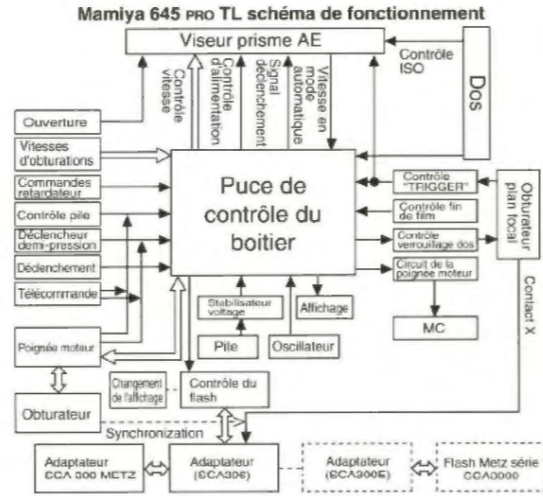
Mamiya 645 PRO TL schéma de fonctionnement

Viseur prisme AE

Contrôle vitesse

Contrôle d'alimentation

Signal déclenchement

Vitesse en mode automatique

Contrôle ISO

Dos

Ouverture

Vitesses d'obturations

Commandes retardateur

Contrôle pile

Déclencheur demi-pression

Déclenchement

Télécommande

Puce de contrôle du boitier

Contrôle "TRIGGER"

Contrôle fin de film

Contrôle verrouillage dos

Circuit de la poignée moteur

Obturateur plan focal

Contact X

Stabilisateur voltage

Affichage

Pile

Oscillateur

MC

Poignée moteur

Changement de l'affichage

Contrôle du flash

Obturateur

Synchronization

Adaptateur CCA 300 METZ

Adaptateur (CCA306)

Adaptateur (SCA300E)

Flash Metz série SCA3000